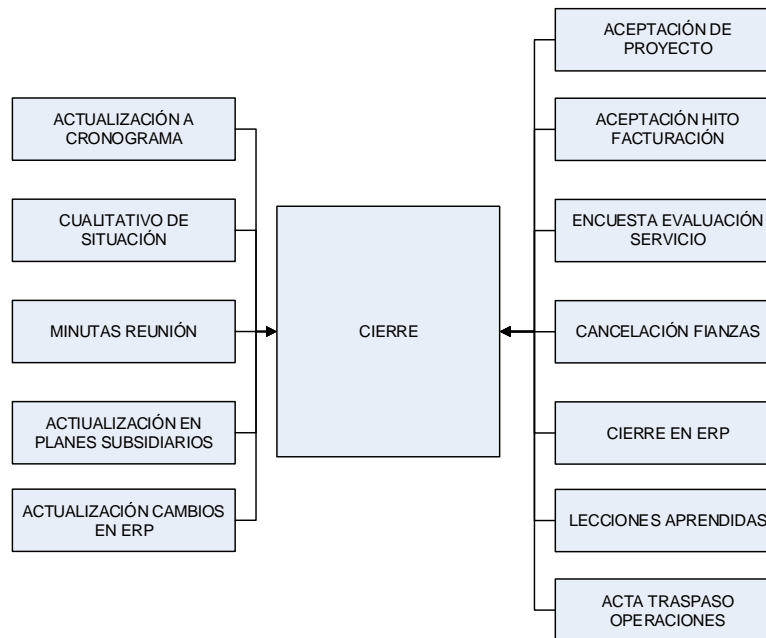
ACTUALIZACIÓN A CRONOGRAMA

CUALITATIVO DE SITUACIÓN

MINUTAS REUNIÓN

ACTIUALIZACIÓN EN PLANES SUBSIDIARIOS

ACTUALIZACIÓN CAMBIOS EN ERP

CIERRE

ACEPTACIÓN DE PROYECTO

ACEPTACIÓN HITO FACTURACIÓN

ENCUESTA EVALUACIÓN SERVICIO

CANCELACIÓN FIANZAS

CIERRE EN ERP

LECCIONES APRENDIDAS

ACTA TRASPASO OPERACIONES